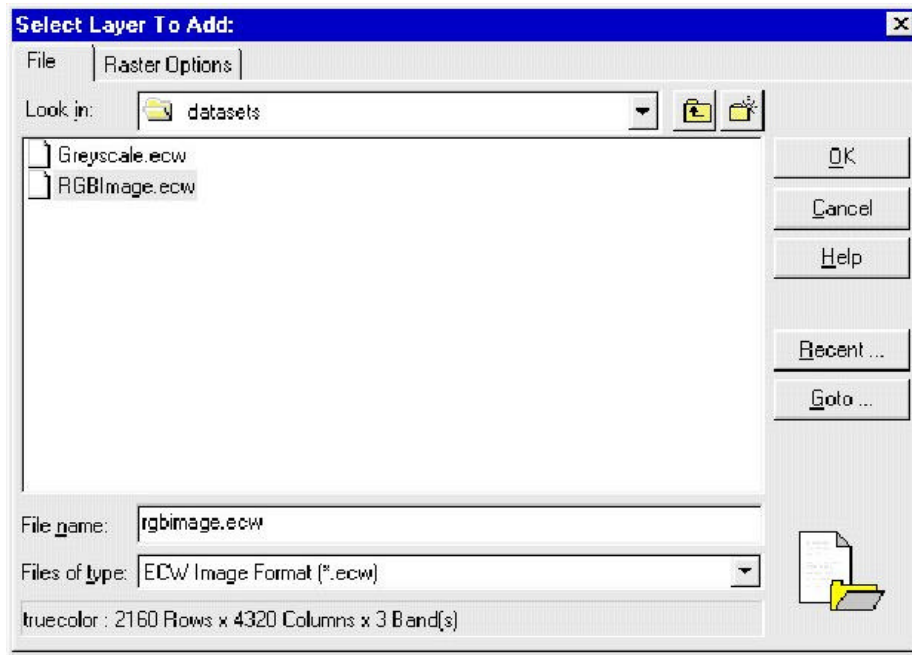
Select Layer To Add:

File

Raster Options

Look in: datasets

Greyscale.ecw

RGBImage.ecw

OK

Cancel

Help

Recent ...

Goto ...

File name: rgbimage.ecw

Files of type: ECW Image Format (*.ecw)

truecolor : 2160 Rows x 4320 Columns x 3 Band(s)